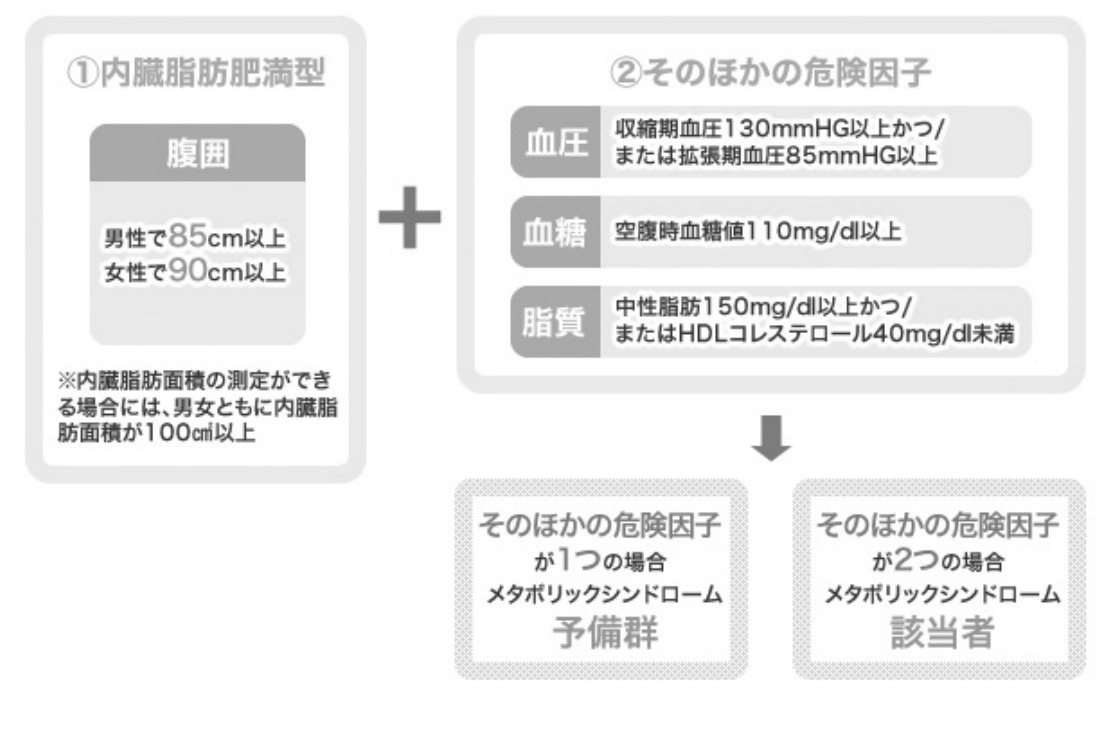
①内臓脂肪肥満型

腹囲

男性で85cm以上
女性で90cm以上

※内臓脂肪面積の測定ができる場合には、男女ともに内臓脂肪面積が100㎠以上

+

②そのほかの危険因子

血圧 収縮期血圧130mmHG以上かつ/または拡張期血圧85mmHG以上

血糖 空腹時血糖値110mg/dl以上

脂質 中性脂肪150mg/dl以上かつ/またはHDLコレステロール40mg/dl未満

そのほかの危険因子が1つの場合
メタボリックシンドローム
予備群

そのほかの危険因子が2つの場合
メタボリックシンドローム
該当者